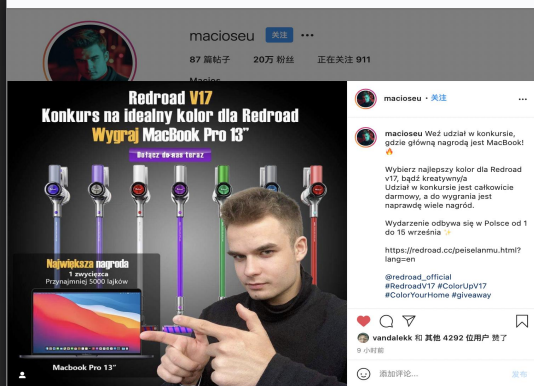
macioseu 关注

87 篇帖子 20万 粉丝 正在关注 911

Macios

Redroad V17
Konkurs na idealny kolor dla Redroad
Wygraj MacBook Pro 13"

Dołącz do nas teraz

Największa nagroda
1 zwycięzca
Przynajmniej 5000 lajków

Macbook Pro 13"

macioseu • 关注

macioseu Weź udział w konkursie, gdzie główną nagrodą jest MacBook! 🔥

Wybierz najlepszy kolor dla Redroad v17, bądź kreatywny/a
Udział w konkursie jest całkowicie darmowy, a do wygrania jest naprawdę wiele nagród.

Wydarzenie odbywa się w Polsce od 1 do 15 września ✨

https://redroad.cc/peiselanmu.html?lang=en

@redroad_official
#RedroadV17 #ColorUpV17
#ColorYourHome #giveaway

vandalekk 和 其他 4292 位用户 赞了

9 小时前

添加评论...

发布